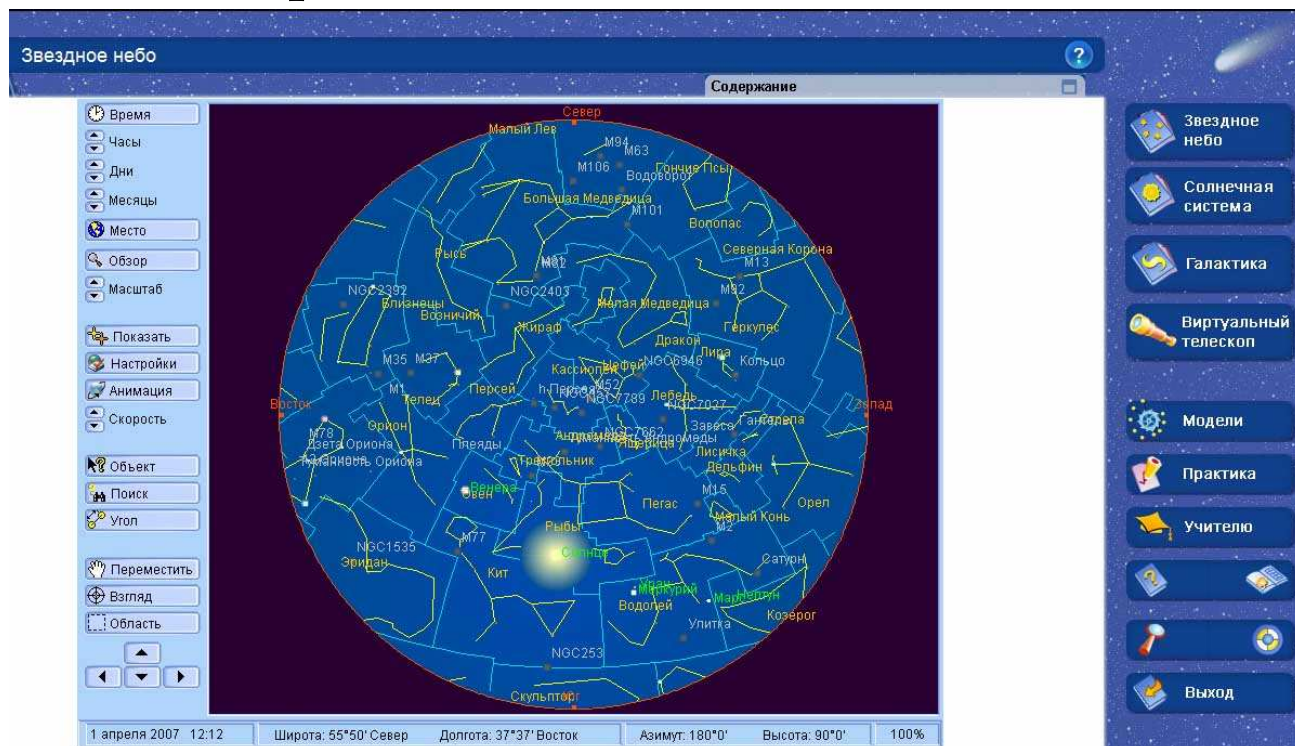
Звездное небо

Содержание

Время
Часы
Дни
Месяцы
Место
Обзор
Масштаб
Показать
Настройки
Анимация
Скорость
Объект
Поиск
Угол
Переместить
Взгляд
Область

Север
Малый Лев
M94
M63
M106
Гончие Псы
Водоворот
Большая Медведица
M101
Волопас
Рысь
M82
Северная Корона
M13
NGC2392
NGC2403
Малая Медведица
M92
Близнецы
Возничий
Жираф
Дракон
Геркулес
Лира
M35
M37
Кассиопея
Цефей
NGC6946
Кольцо
M1
Телец
Персей
h Персея
M52
NGC7789
Лебедь
NGC7027
Восток
Запад
Орион
Гантель
Стрела
M78
Дзета Ориона
Туманность Ориона
Плеяды
Андромеда
NGC7662
Ящерица
Лисичка
Дельфин
Треугольник
Венера
Овен
M15
Пегас
Орел
Малый Конь
M2
Рыбы
M77
NGC1535
Эридан
Солнце
Сатурн
Кит
Уран
Меркурий
Марс
Нептун
Водолей
Улитка
Козерог
NGC253
Скульптор

1 апреля 2007 12:12
Широта: 55°50' Север
Долгота: 37°37' Восток
Азимут: 180°0'
Высота: 90°0'
100%

Звездное небо
Солнечная система
Галактика
Виртуальный телескоп
Модели
Практика
Учителю
Выход